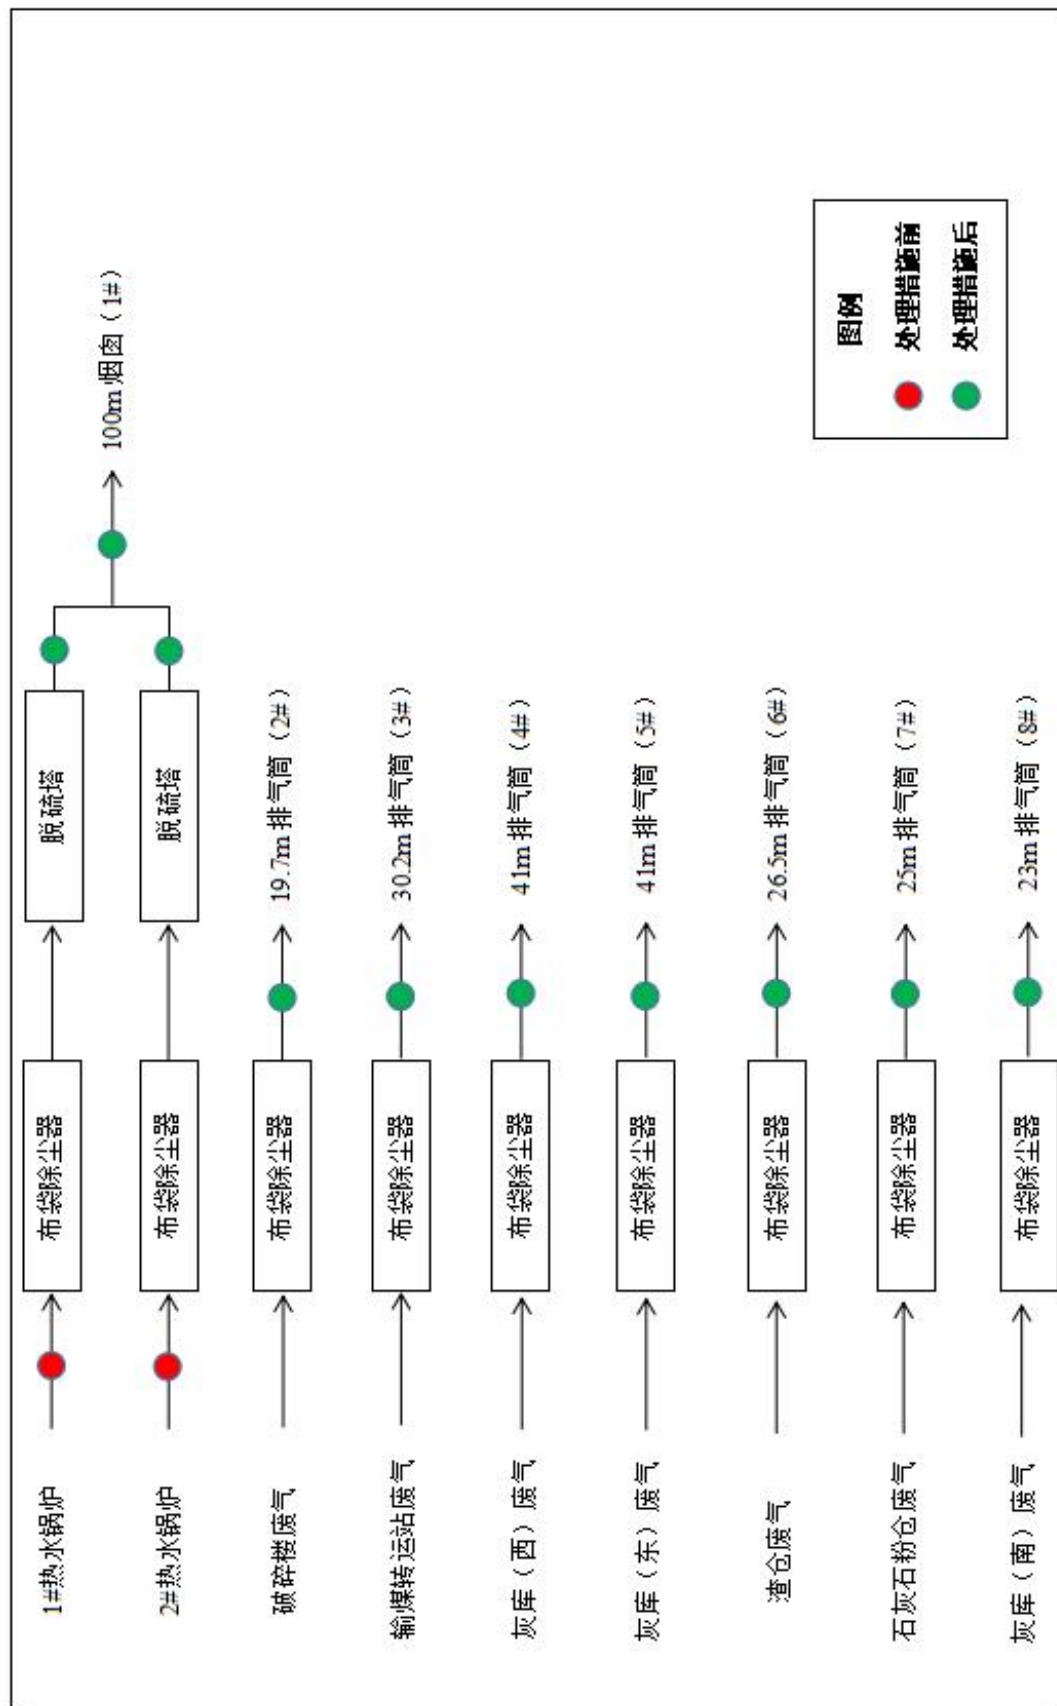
1#热水锅炉
布袋除尘器
脱硫塔
2#热水锅炉
布袋除尘器
脱硫塔
100m 烟囱（1#）
破碎楼废气
布袋除尘器
19.7m 排气筒（2#）
输煤转运站废气
布袋除尘器
30.2m 排气筒（3#）
灰库（西）废气
布袋除尘器
41m 排气筒（4#）
灰库（东）废气
布袋除尘器
41m 排气筒（5#）
渣仓废气
布袋除尘器
26.5m 排气筒（6#）
石灰石粉仓废气
布袋除尘器
25m 排气筒（7#）
灰库（南）废气
布袋除尘器
23m 排气筒（8#）

图例
处理措施前
处理措施后